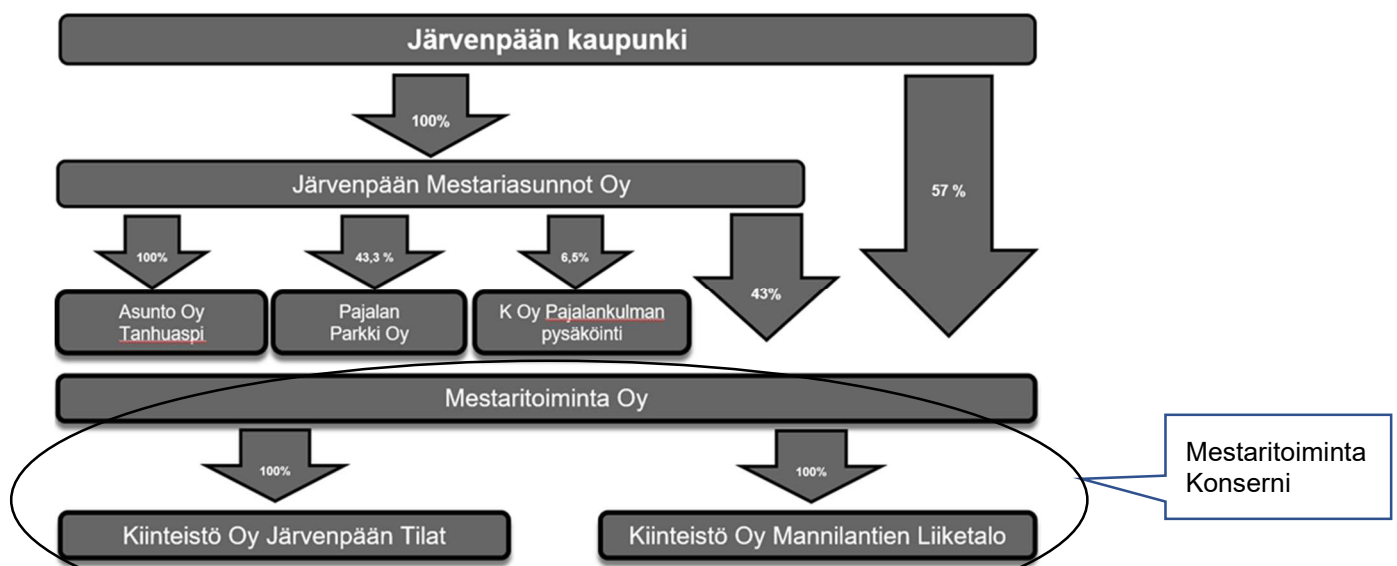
Järvenpään kaupunki

100%

57 %

Järvenpään Mestariasunnot Oy

100%

43,3 %

6,5%

43%

Asunto Oy Tanhuaspi

Pajalan Parkki Oy

K Oy Pajalankulman pysäköinti

Mestaritoiminta Oy

100%

100%

Mestaritoiminta Konserni

Kiinteistö Oy Järvenpään Tilat

Kiinteistö Oy Mannilantien Liiketalo